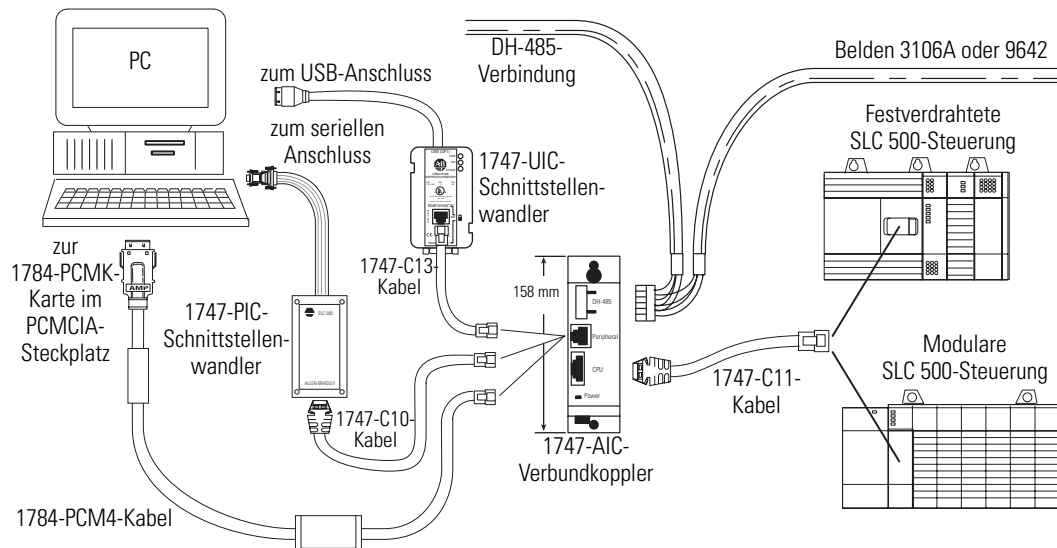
PC

zum USB-Anschluss

zum seriellen Anschluss

DH-485-Verbindung

Belden 3106A oder 9642

Festverdrahtete SLC 500-Steuerung

1747-UIC-Schnittstellenwandler

zur 1784-PCMK-Karte im PCMCIA-Steckplatz

AMP

1747-C13-Kabel

158 mm

DH-485

Peripheral

CPU

Power

1747-PIC-Schnittstellenwandler

SLC 500

ALLEN-BRADLEY

1747-C10-Kabel

1747-AIC-Verbundkoppler

1747-C11-Kabel

Modulare SLC 500-Steuerung

1784-PCM4-Kabel